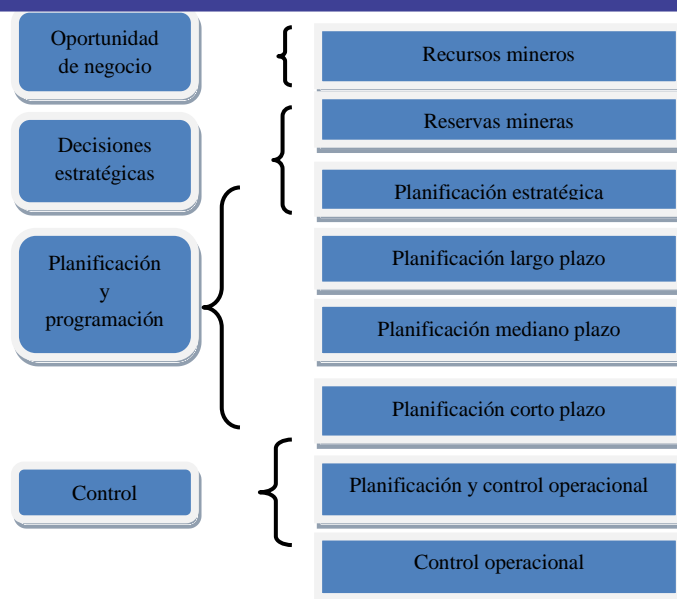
Oportunidad de negocio

Decisiones estratégicas

Planificación y programación

Control

Recursos mineros

Reservas mineras

Planificación estratégica

Planificación largo plazo

Planificación mediano plazo

Planificación corto plazo

Planificación y control operacional

Control operacional